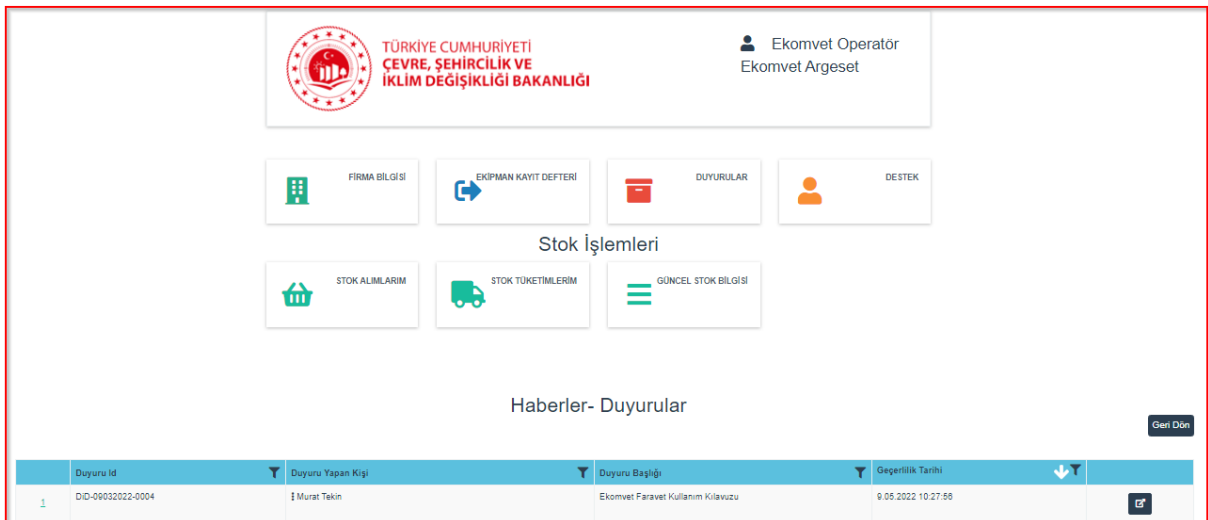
TÜRKİYE CUMHURİYETİ
ÇEVRE, ŞEHİRCİLİK VE İKLİM DEĞİŞİKLİĞİ BAKANLIĞI

Ekomvet Operatör
Ekomvet Argeset

FİRMA BİLGİSİ

EKİPMAN KAYIT DEFTERİ

DUYURULAR

DESTEK

Stok İşlemleri

STOK ALIMLARIM

STOK TÜKETİMLERİM

GÜNCEL STOK BİLGİSİ

Haberler- Duyurular

Geri Dön

| | Duyuru Id | Duyuru Yapan Kişi | Duyuru Başlığı | Geçerlilik Tarihi | |
|---|---|---|---|---|---|
| 1 | DİD-09032022-0004 | Murat Tekin | Ekomvet Faravet Kullanım Kılavuzu | 9.05.2022 10:27:56 | |